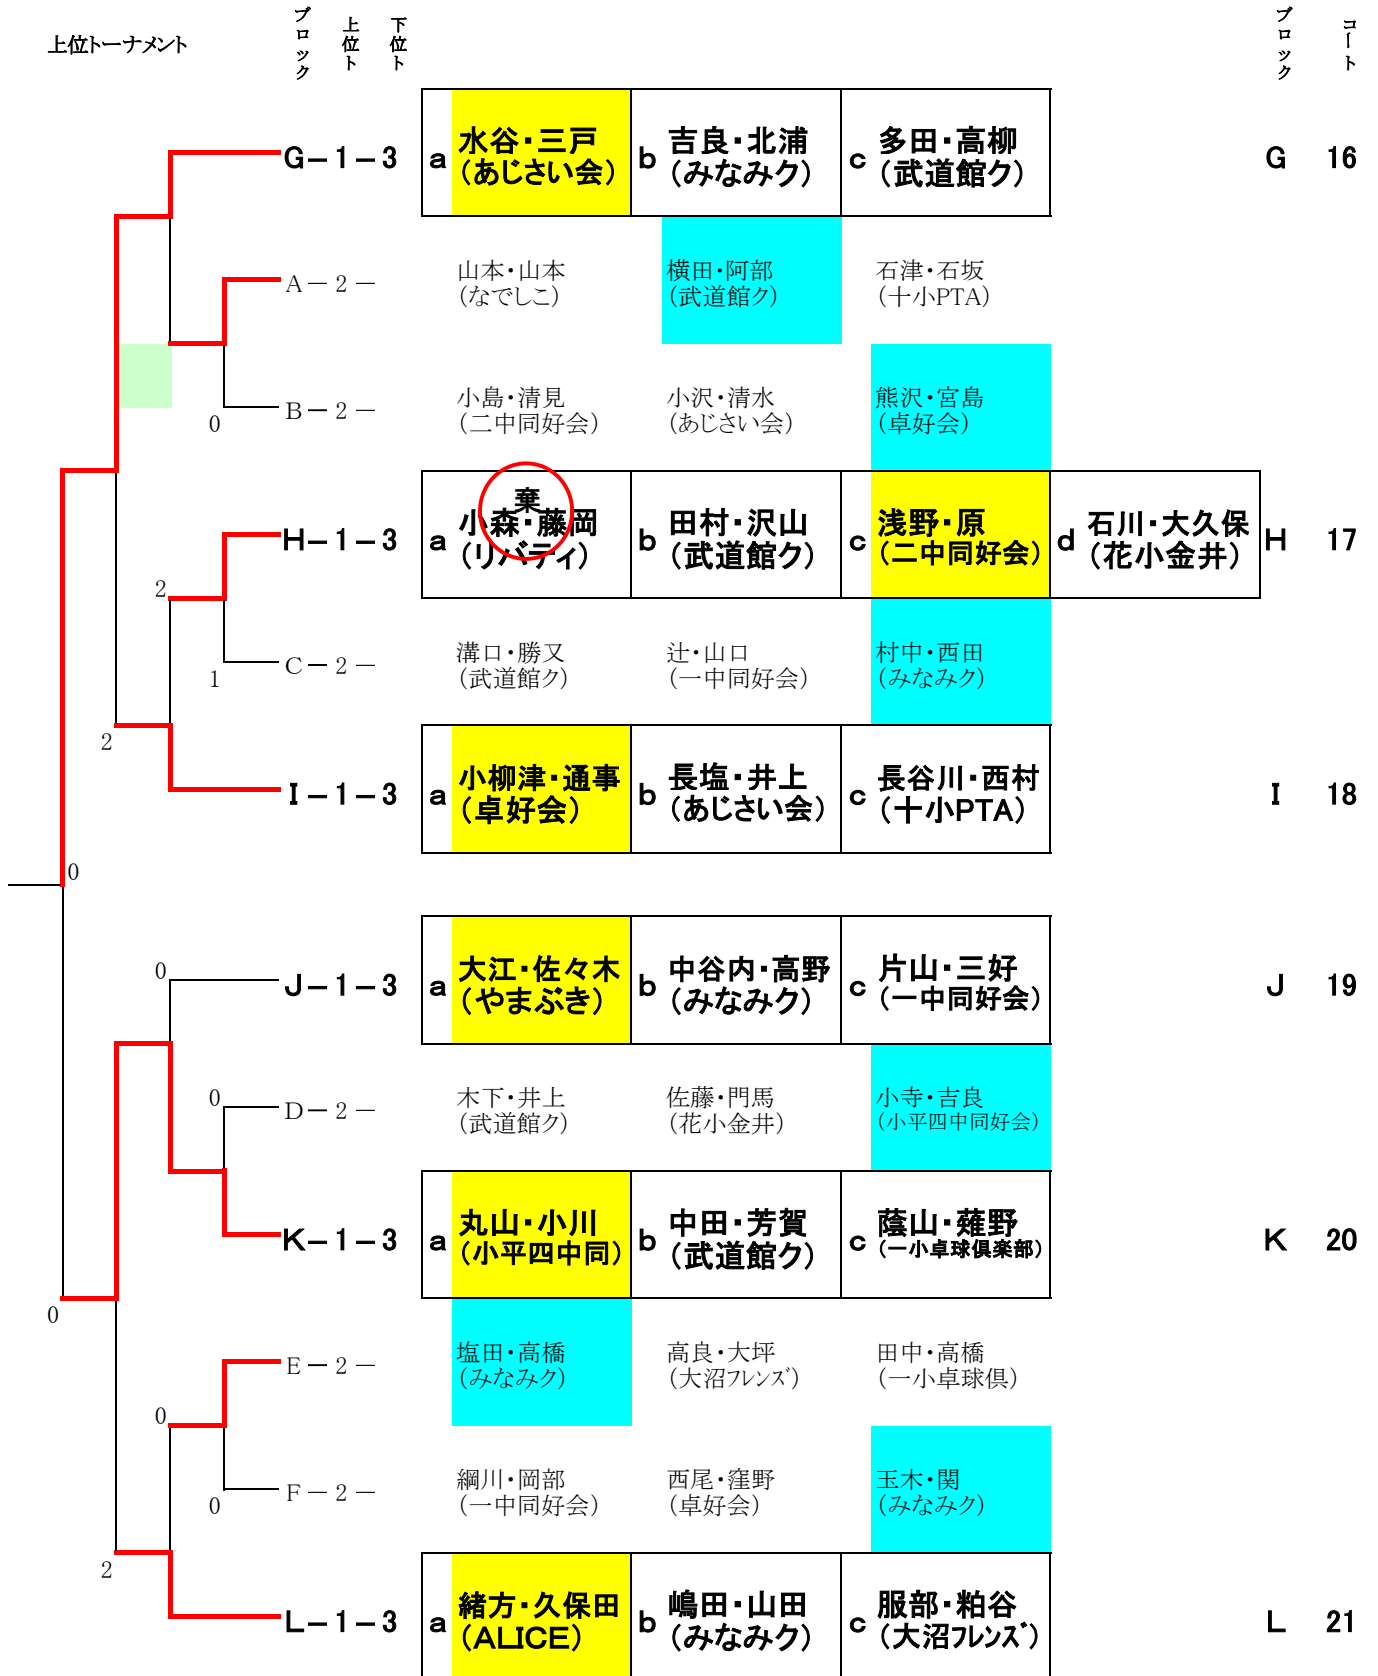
上位トーナメント

ブロック 上位ト 下位ト

ブロック コート

| | | | | | |
|---|---|---|---|---|---|
| G－1－3 | a 水谷・三戸（あじさい会） | b 吉良・北浦（みなみク） | c 多田・高柳（武道館ク） | G | 16 |
| A－2－ | 山本・山本（なでしこ） | 横田・阿部（武道館ク） | 石津・石坂（十小PTA） | | |
| B－2－ | 小島・清見（二中同好会） | 小沢・清水（あじさい会） | 熊沢・宮島（卓好会） | | |
| H－1－3 | a 小森・藤岡（リバティ） 棄 | b 田村・沢山（武道館ク） | c 浅野・原（二中同好会） | d 石川・大久保（花小金井） H | 17 |
| C－2－ | 溝口・勝又（武道館ク） | 辻・山口（一中同好会） | 村中・西田（みなみク） | | |
| I－1－3 | a 小柳津・通事（卓好会） | b 長塩・井上（あじさい会） | c 長谷川・西村（十小PTA） | I | 18 |
| J－1－3 | a 大江・佐々木（やまぶき） | b 中谷内・高野（みなみク） | c 片山・三好（一中同好会） | J | 19 |
| D－2－ | 木下・井上（武道館ク） | 佐藤・門馬（花小金井） | 小寺・吉良（小平四中同好会） | | |
| K－1－3 | a 丸山・小川（小平四中同） | b 中田・芳賀（武道館ク） | c 蔭山・薙野（一小卓球倶楽部） | K | 20 |
| E－2－ | 塩田・高橋（みなみク） | 高良・大坪（大沼フレンズ） | 田中・高橋（一小卓球倶） | | |
| F－2－ | 綱川・岡部（一中同好会） | 西尾・窪野（卓好会） | 玉木・関（みなみク） | | |
| L－1－3 | a 緒方・久保田（ALICE） | b 嶋田・山田（みなみク） | c 服部・粕谷（大沼フレンズ） | L | 21 |

0 2 1 2 0 0 0 0 0 0 2